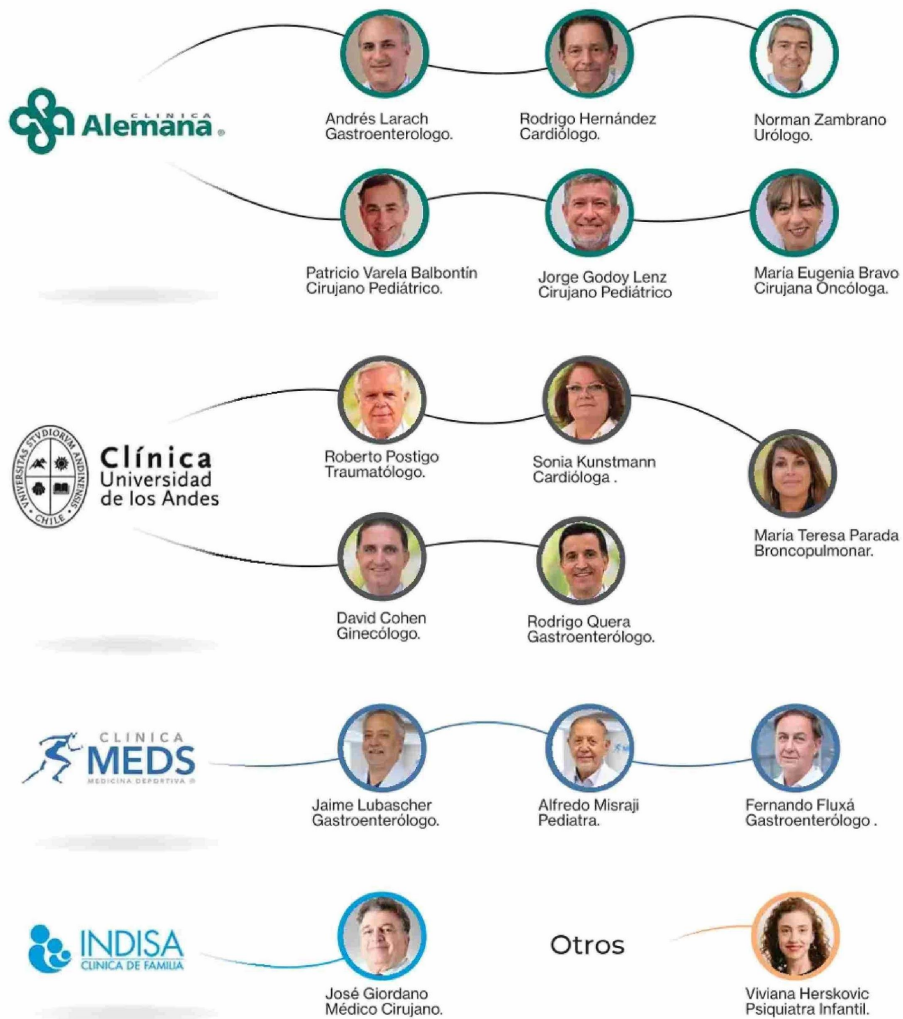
CLINICA Alemana

Andrés Larach
Gastroenterologo.

Rodrigo Hernández
Cardiólogo.

Norman Zambrano
Urólogo.

Patricio Varela Balbontín
Cirujano Pediátrico.

Jorge Godoy Lenz
Cirujano Pediátrico

María Eugenia Bravo
Cirujana Oncóloga.

UNIVERSITAS STVDIORVM ANDINENSIS CHILE

Clínica Universidad de los Andes

Roberto Postigo
Traumatólogo.

Sonia Kunstmann
Cardióloga .

María Teresa Parada
Broncopulmonar.

David Cohen
Ginecólogo.

Rodrigo Quera
Gastroenterólogo.

CLINICA MEDS MEDICINA DEPORTIVA

Jaime Lubascher
Gastroenterólogo.

Alfredo Misraji
Pediatra.

Fernando Fluxá
Gastroenterólogo .

INDISA CLÍNICA DE FAMILIA

José Giordano
Médico Cirujano.

Otros

Viviana Herskovic
Psiquiatra Infantil.